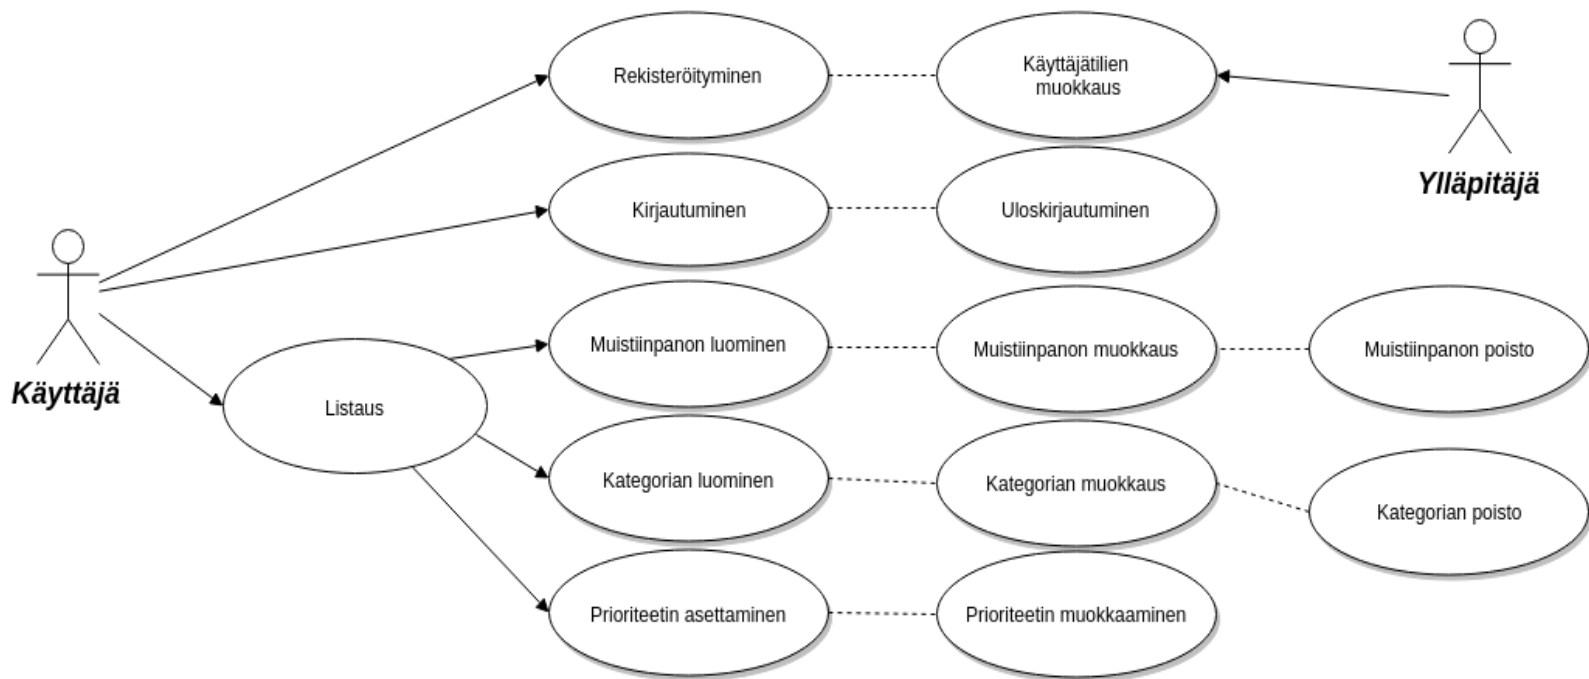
Rekisteröityminen

Käyttäjätilien muokkaus

Ylläpitäjä

Kirjautuminen

Uloskirjautuminen

Käyttäjä

Listaus

Muistiinpanon luominen

Muistiinpanon muokkaus

Muistiinpanon poisto

Kategorian luominen

Kategorian muokkaus

Kategorian poisto

Prioriteetin asettaminen

Prioriteetin muokkaaminen